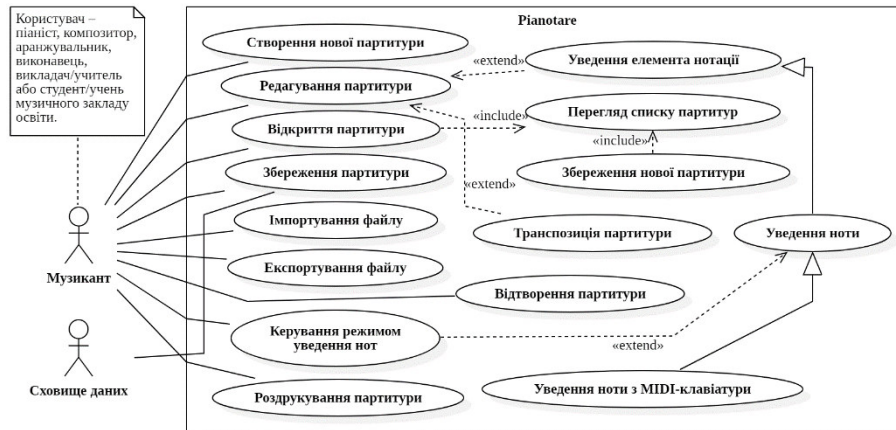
Користувач – піаніст, композитор, аранжувальник, виконавець, викладач/учитель або студент/учень музичного закладу освіти.

Pianotare

Створення нової партитури

Редагування партитури

«extend»

Уведення елемента нотації

Відкриття партитури

«include»

Перегляд списку партитур

«include»

Збереження партитури

«extend»

Збереження нової партитури

Імпортування файлу

Транспозиція партитури

Уведення ноти

Експортування файлу

Музикант

Відтворення партитури

Керування режимом уведення нот

«extend»

Сховище даних

Уведення ноти з MIDI-клавіатури

Роздрукування партитури